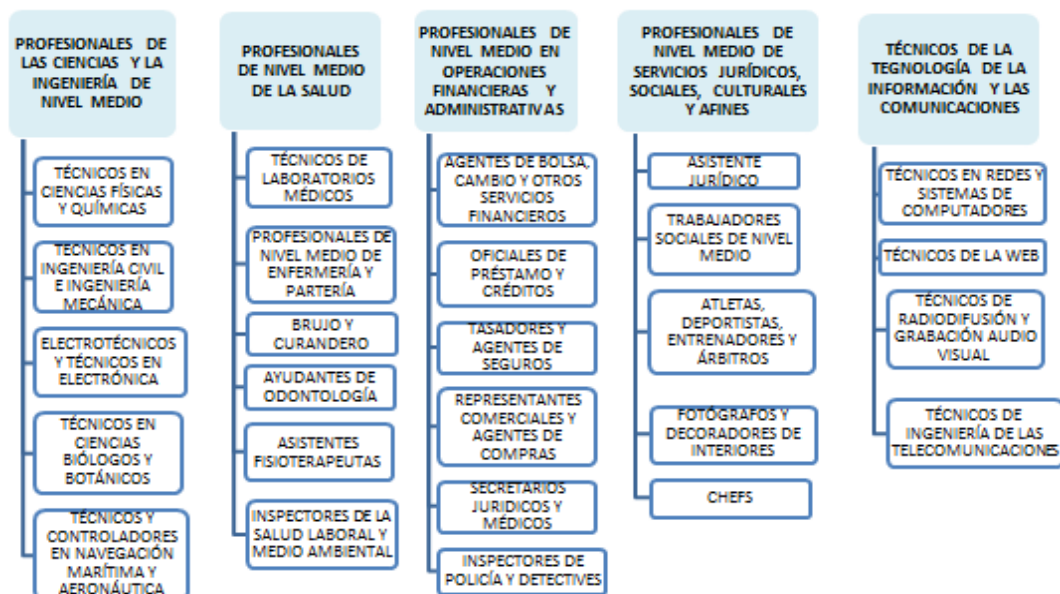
PROFESIONALES DE LAS CIENCIAS Y LA INGENIERÍA DE NIVEL MEDIO

TÉCNICOS EN CIENCIAS FÍSICAS Y QUÍMICAS

TÉCNICOS EN INGENIERÍA CIVIL E INGENIERÍA MECÁNICA

ELECTROTÉCNICOS Y TÉCNICOS EN ELECTRÓNICA

TÉCNICOS EN CIENCIAS BIÓLOGOS Y BOTÁNICOS

TÉCNICOS Y CONTROLADORES EN NAVEGACIÓN MARÍTIMA Y AERONÁUTICA

PROFESIONALES DE NIVEL MEDIO DE LA SALUD

TÉCNICOS DE LABORATORIOS MÉDICOS

PROFESIONALES DE NIVEL MEDIO DE ENFERMERÍA Y PARTERÍA

BRUJO Y CURANDERO

AYUDANTES DE ODONTOLOGÍA

ASISTENTES FISIOTERAPEUTAS

INSPECTORES DE LA SALUD LABORAL Y MEDIO AMBIENTAL

PROFESIONALES DE NIVEL MEDIO EN OPERACIONES FINANCIERAS Y ADMINISTRATIVAS

AGENTES DE BOLSA, CAMBIO Y OTROS SERVICIOS FINANCIEROS

OFICIALES DE PRÉSTAMO Y CRÉDITOS

TASADORES Y AGENTES DE SEGUROS

REPRESENTANTES COMERCIALES Y AGENTES DE COMPRAS

SECRETARIOS JURIDICOS Y MÉDICOS

INSPECTORES DE POLICÍA Y DETECTIVES

PROFESIONALES DE NIVEL MEDIO DE SERVICIOS JURÍDICOS, SOCIALES, CULTURALES Y AFINES

ASISTENTE JURÍDICO

TRABAJADORES SOCIALES DE NIVEL MEDIO

ATLETAS, DEPORTISTAS, ENTRENADORES Y ÁRBITROS

FOTÓGRAFOS Y DECORADORES DE INTERIORES

CHEFS

TÉCNICOS DE LA TEGNOLOGÍA DE LA INFORMACIÓN Y LAS COMUNICACIONES

TÉCNICOS EN REDES Y SISTEMAS DE COMPUTADORES

TÉCNICOS DE LA WEB

TÉCNICOS DE RADIODIFUSIÓN Y GRABACIÓN AUDIO VISUAL

TÉCNICOS DE INGENIERÍA DE LAS TELECOMUNICACIONES